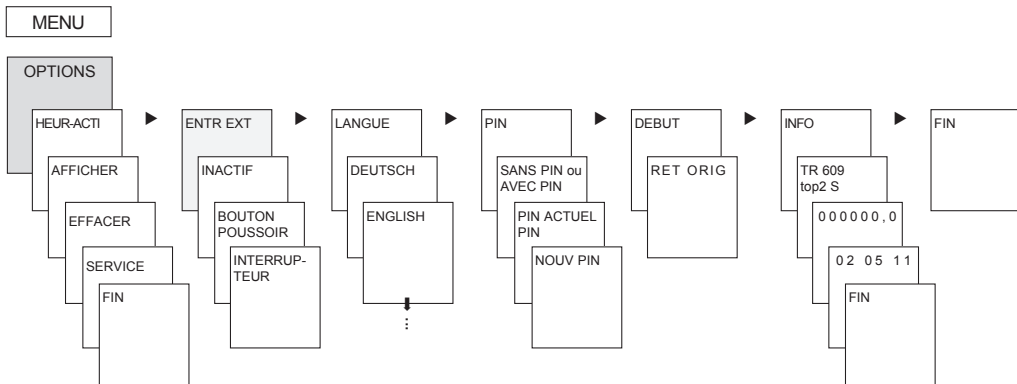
MENU

OPTIONS

HEUR-ACTI

AFFICHER

EFFACER

SERVICE

FIN

ENTR EXT

INACTIF

BOUTON POUSSOIR

INTERRUPTEUR

LANGUE

DEUTSCH

ENGLISH

PIN

SANS PIN ou AVEC PIN

PIN ACTUEL PIN

NOUV PIN

DEBUT

RET ORIG

INFO

TR 609 top2 S

000000,0

02 05 11

FIN

FIN